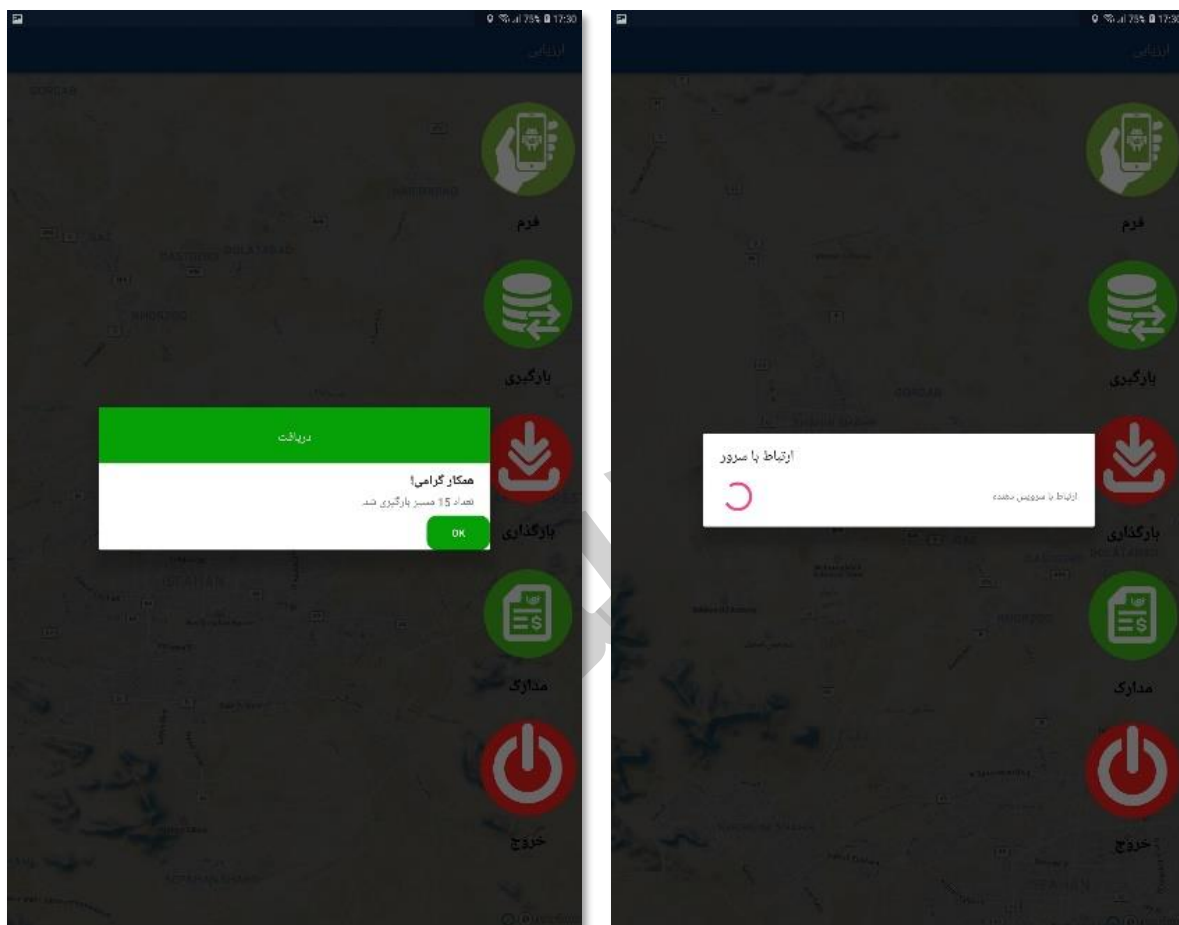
75% 17:30

ارزیابی

فرم

بارگیری

دریافت

همکار گرامی!

تعداد 15 مسیر بارگیری شد.

OK

بارگذاری

مدارک

خروج

75% 17:30

ارزیابی

فرم

بارگیری

ارتباط با سرور

ارتباط با سرویس دهنده

بارگذاری

مدارک

خروج